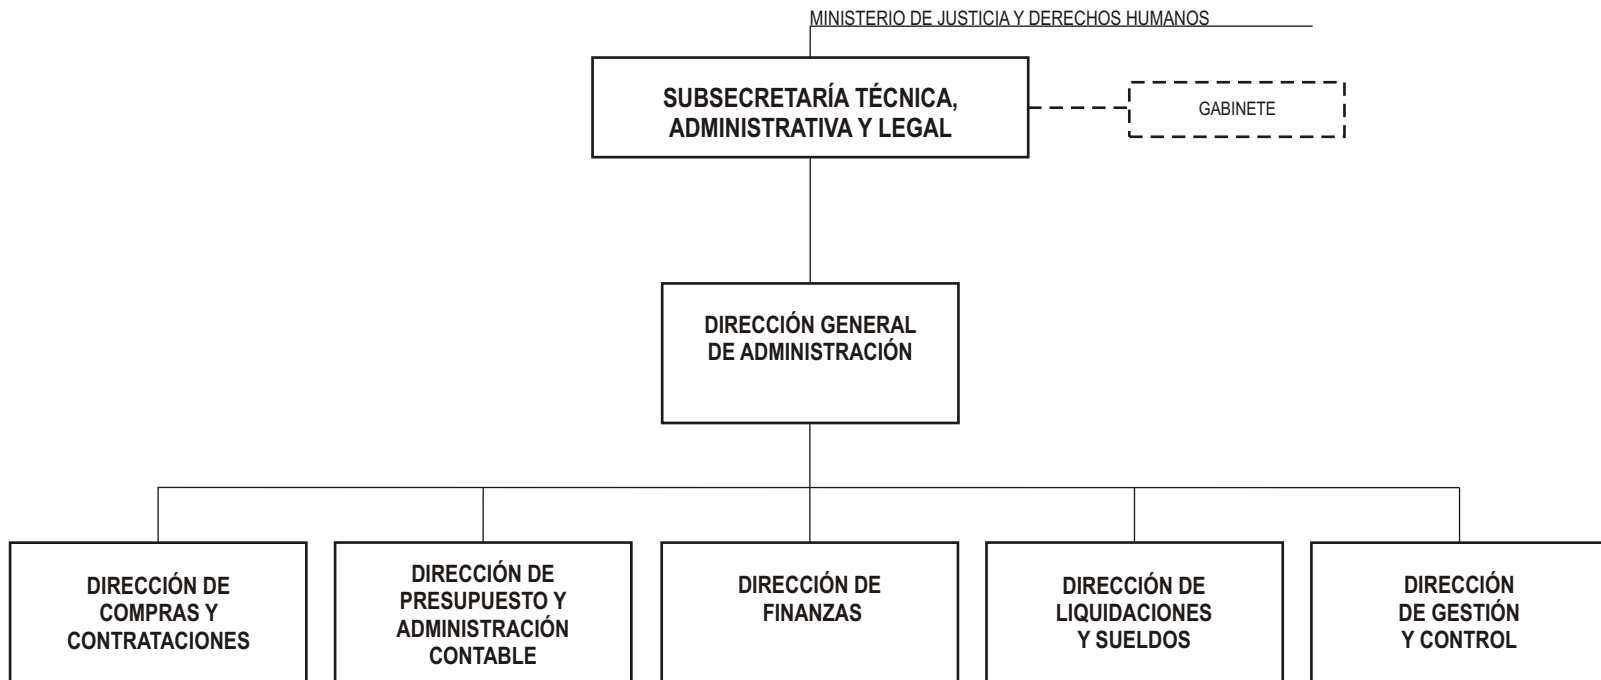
MINISTERIO DE JUSTICIA Y DERECHOS HUMANOS

SUBSECRETARÍA TÉCNICA, ADMINISTRATIVA Y LEGAL

GABINETE

DIRECCIÓN GENERAL DE ADMINISTRACIÓN

DIRECCIÓN DE COMPRAS Y CONTRATACIONES

DIRECCIÓN DE PRESUPUESTO Y ADMINISTRACIÓN CONTABLE

DIRECCIÓN DE FINANZAS

DIRECCIÓN DE LIQUIDACIONES Y SUELDOS

DIRECCIÓN DE GESTIÓN Y CONTROL